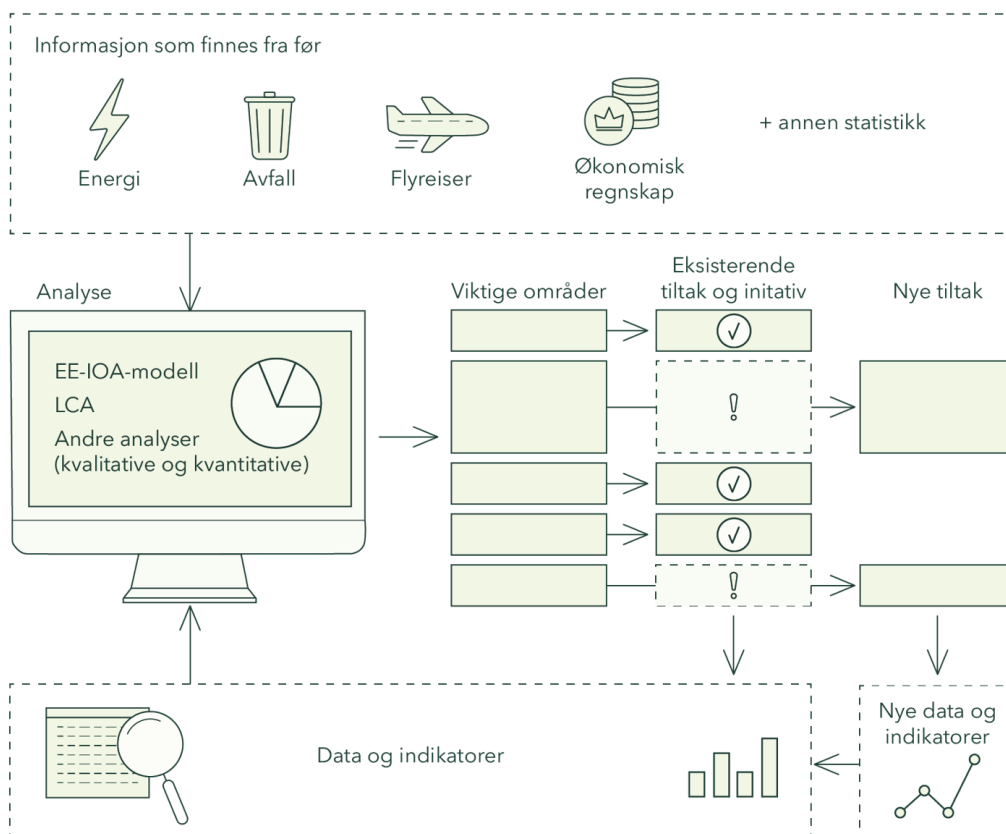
Informasjon som finnes fra før

Energi

Avfall

Flyreiser

Økonomisk regnskap

+ annen statistikk

Analyse

EE-IOA-modell
LCA
Andre analyser (kvalitative og kvantitative)

Viktige områder

Eksisterende tiltak og initativ

Nye tiltak

Data og indikatorer

Nye data og indikatorer